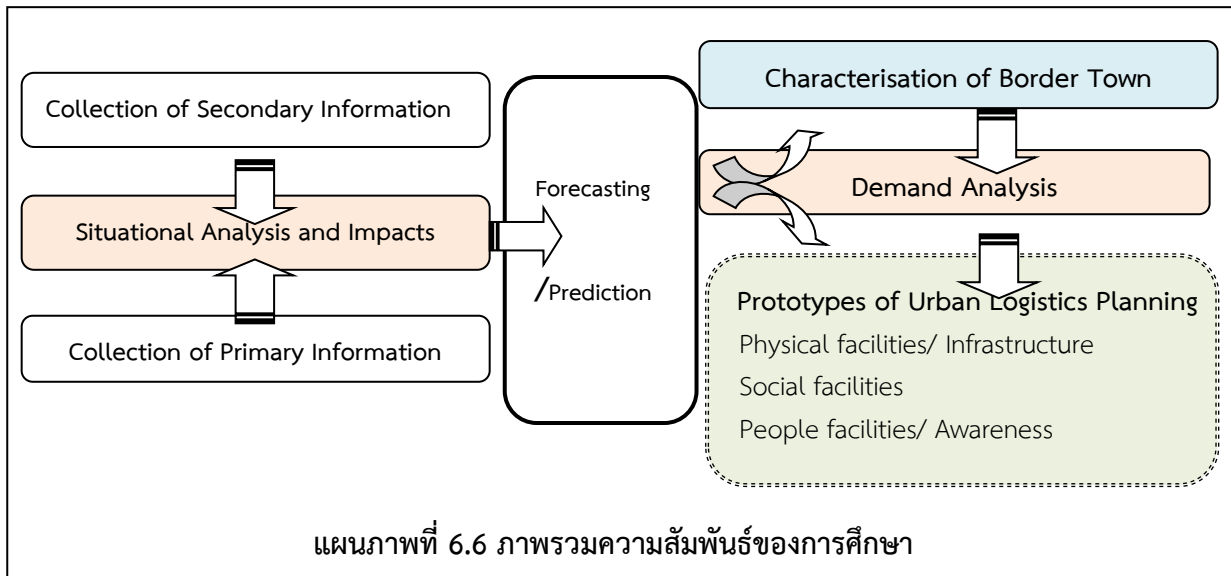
Collection of Secondary Information

Situational Analysis and Impacts

Collection of Primary Information

Forecasting

/Prediction

Characterisation of Border Town

Demand Analysis

Prototypes of Urban Logistics Planning

Physical facilities/ Infrastructure

Social facilities

People facilities/ Awareness

แผนภาพที่ 6.6 ภาพรวมความสัมพันธ์ของการศึกษา